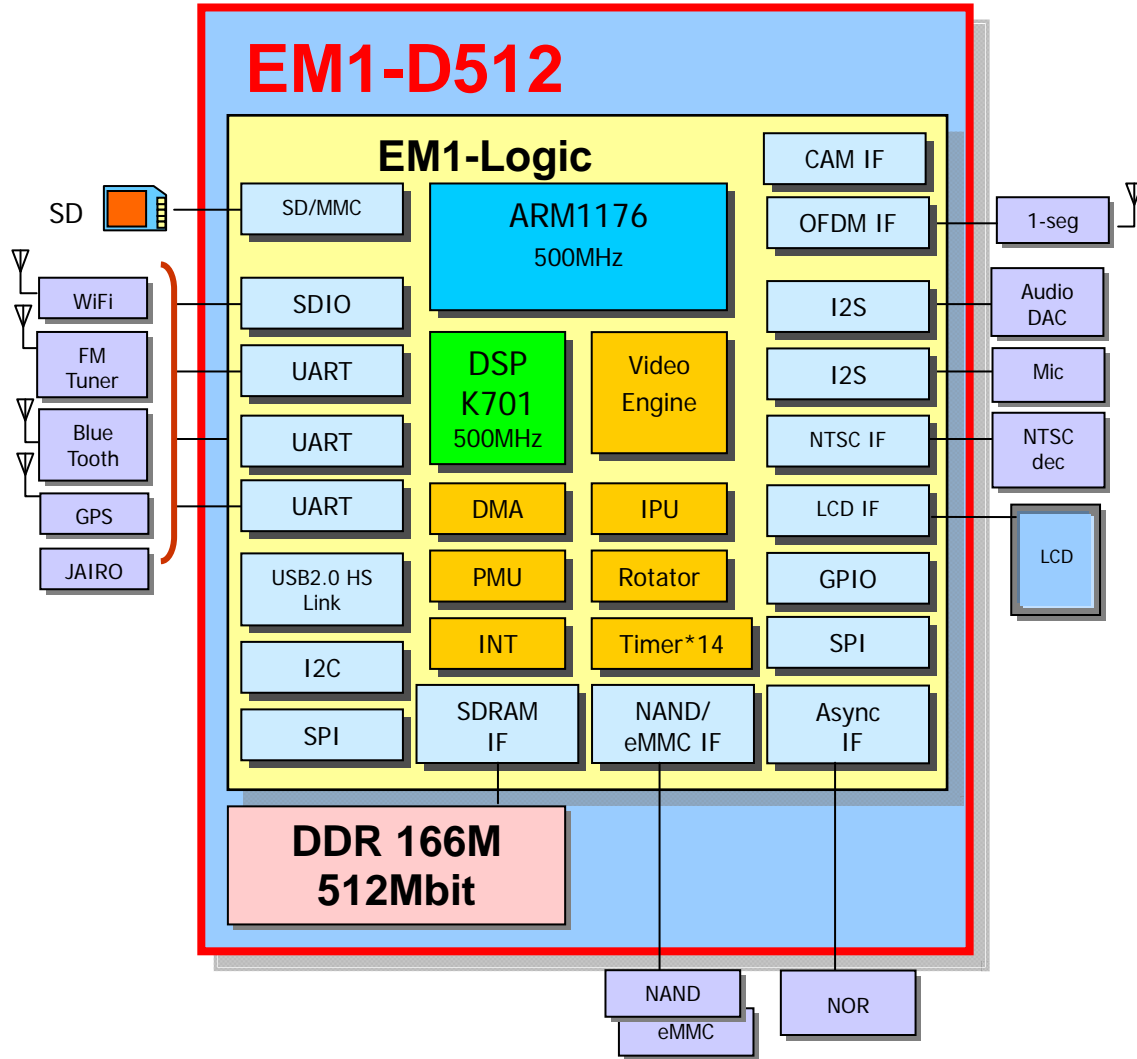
EM1-D512

EM1-Logic

CAM IF

SD

SD/MMC

ARM1176
500MHz

OFDM IF

1-seg

WiFi

SDIO

I2S

Audio DAC

FM Tuner

UART

DSP K701 500MHz

Video Engine

I2S

Mic

Blue Tooth

UART

NTSC IF

NTSC dec

GPS

UART

DMA

IPU

LCD IF

LCD

JAIRO

USB2.0 HS Link

PMU

Rotator

GPIO

INT

Timer*14

SPI

I2C

SPI

SDRAM IF

NAND/ eMMC IF

Async IF

DDR 166M
512Mbit

NAND

eMMC

NOR